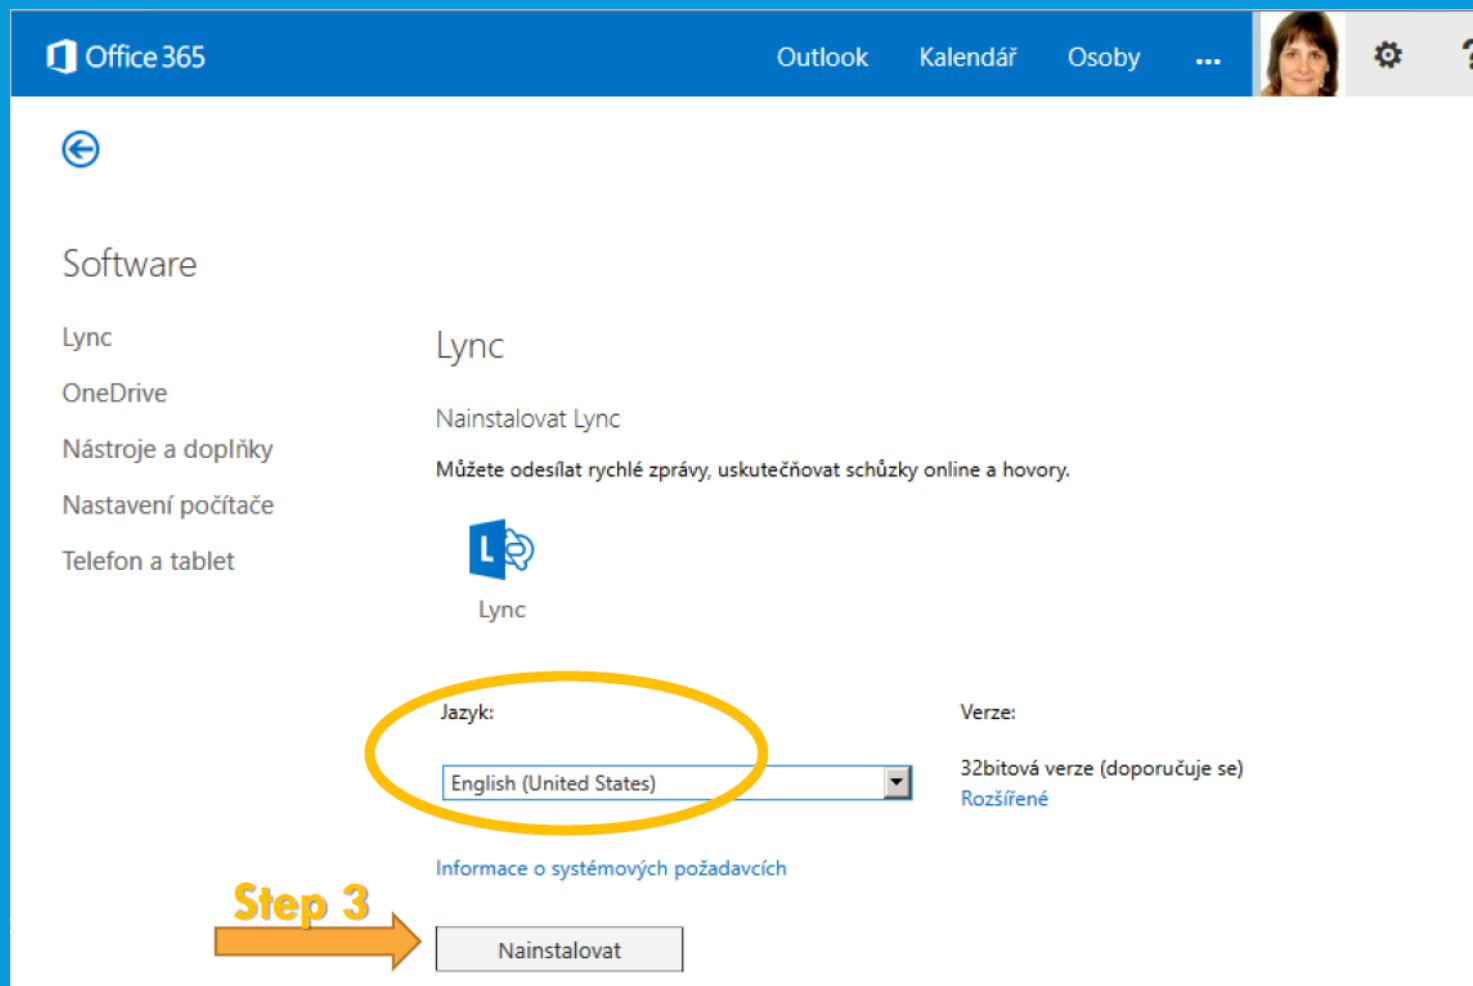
Office 365

Outlook Kalendář Osoby ...

Software

Lync

OneDrive

Nástroje a doplňky

Nastavení počítače

Telefon a tablet

Lync

Nainstalovat Lync

Můžete odesílat rychlé zprávy, uskutečňovat schůzky online a hovory.

Lync

Jazyk:

English (United States)

Verze:

32bitová verze (doporučuje se)

Rozšířené

Informace o systémových požadavcích

Step 3

Nainstalovat